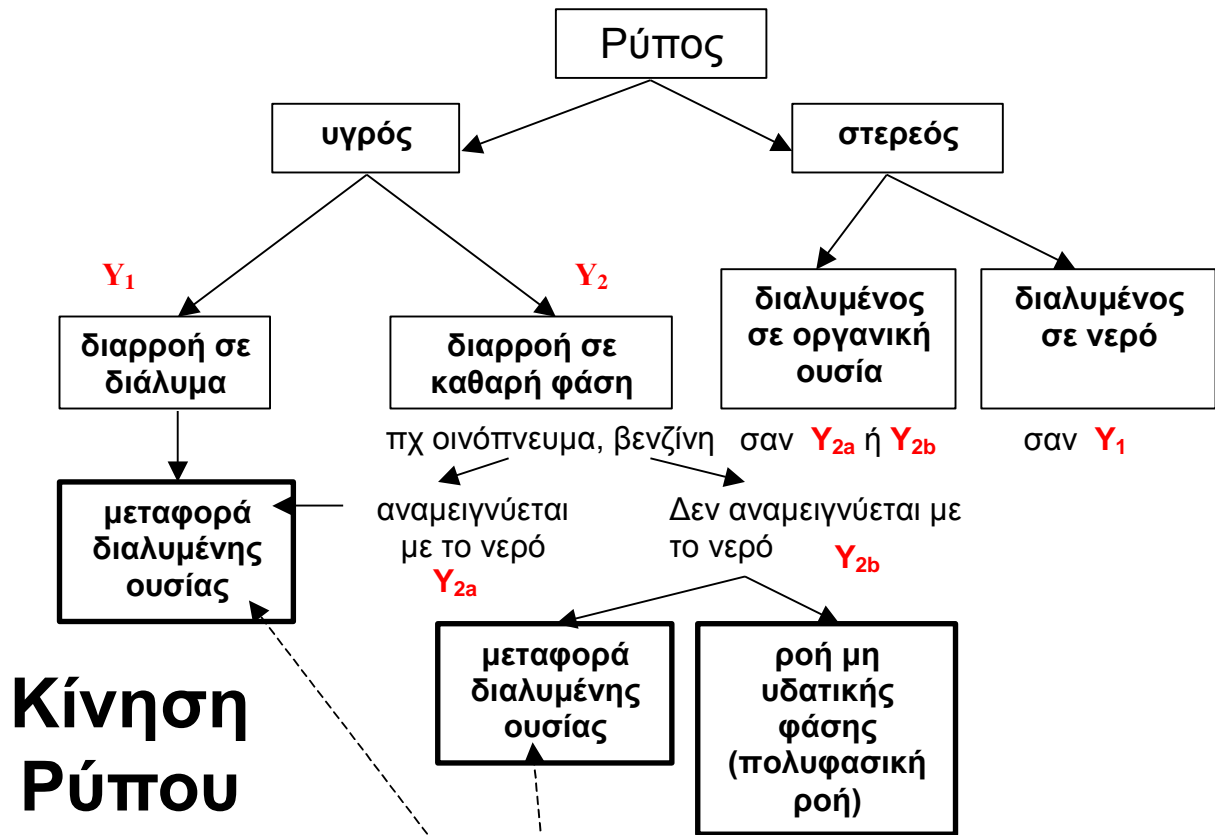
Ρύπος

υγρός

στερεός

$Y_1$

$Y_2$

διαρροή σε διάλυμα

διαρροή σε καθαρή φάση

διαλυμένος σε οργανική ουσία

διαλυμένος σε νερό

πχ οινόπνευμα, βενζίνη

σαν $Y_{2a}$ ή $Y_{2b}$

σαν $Y_1$

μεταφορά διαλυμένης ουσίας

αναμειγνύεται με το νερό

$Y_{2a}$

Δεν αναμειγνύεται με το νερό

$Y_{2b}$

μεταφορά διαλυμένης ουσίας

ροή μη υδατικής φάσης (πολυφασική ροή)

Κίνηση Ρύπου